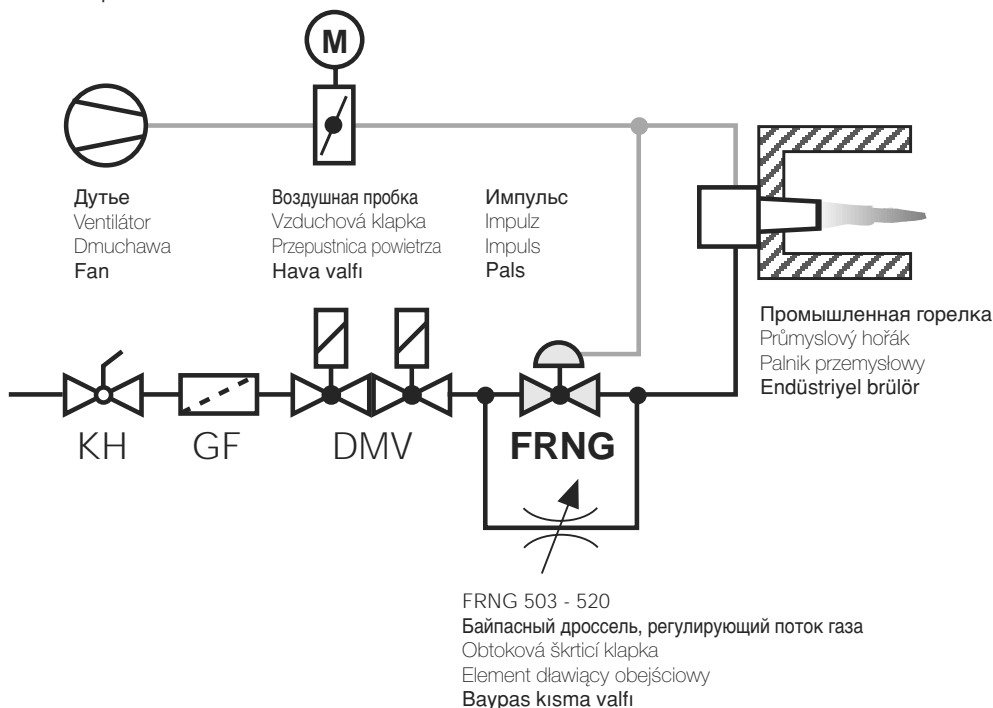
M

Дутье
Ventilátor
Dmuchawa
Fan

Воздушная пробка
Vzduchová klapka
Przepustnica powietrza
Hava valfı

Импульс
Impulz
Impuls
Pals

Промышленная горелка
Průmyslový hořák
Palnik przemysłowy
Endüstriyel brülör

KH GF DMV FRNG

FRNG 503 - 520
Байпасный дроссель, регулирующий поток газа
Obtoková škrticí klapka
Element dławiący obejściowy
Baypas kısma valfı